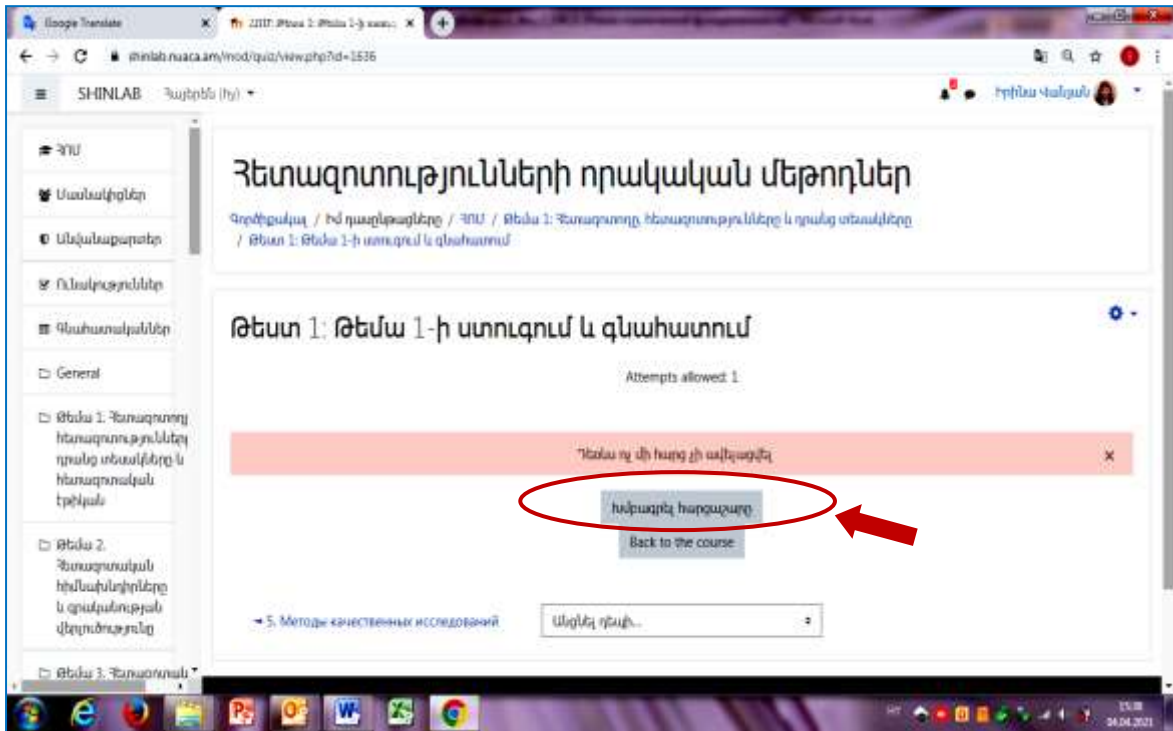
Google Translate
shinlab.nuaca.am/mod/quiz/view.php?id=1636

SHINLAB Հայերեն (hy)
Իրինա Կանյան

ՎՈՒ
Մասնակիցներ
Նշանակումներ
Ունակություններ
Գնահատականներ
General
Թեմա 1. Հետազոտող հետազոտությունները որակական տեսակները և հետազոտական էթիկան
Թեմա 2. Հետազոտական հիմնախնդիրները և գրականության վերլուծությունը
Թեմա 3. Հետազոտական

Հետազոտությունների որակական մեթոդներ

Գործիքակազմ / Իմ դասընթացները / ՀՈՒ / Թեմա 1: Հետազոտողը, հետազոտությունները և դրանց տեսակները / Թեստ 1: Թեմա 1-ի ստուգում և գնահատում

Թեստ 1: Թեմա 1-ի ստուգում և գնահատում

Attempts allowed: 1

Դեռևս ոչ մի հարց չի ավելացվել

Խմբագրել հարցաշարը

Back to the course

◄ 5. Методы качественных исследований

Անցնել դեպի...

15:08
04.04.2021